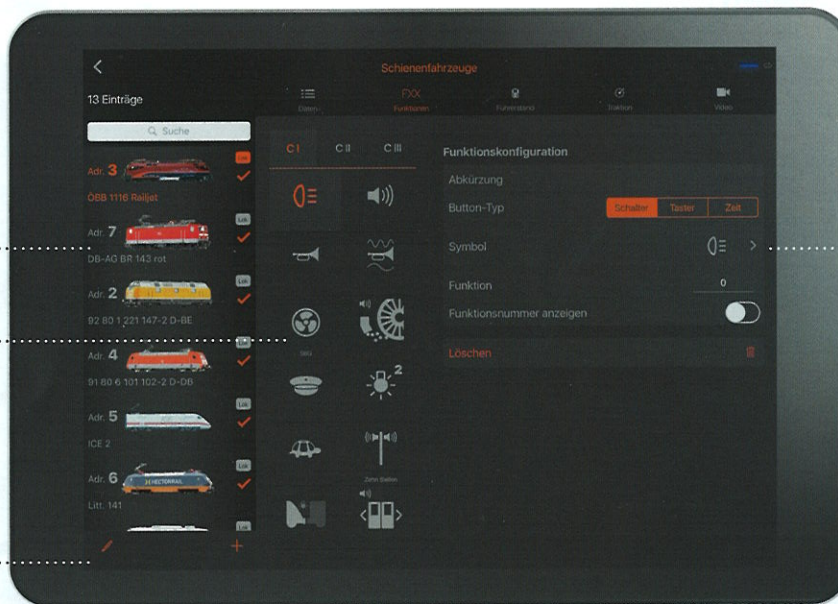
Schienenfahrzeuge

13 Einträge

Daten
FXX
Funktionen
Führerstand
Traktion
Video

Suche

Adr. 3
Lok
ÖBB 1116 Railjet

Adr. 7
Lok
DB-AG BR 143 rot

Adr. 2
Lok
92 80 1 221 147-2 D-BE

Adr. 4
Lok
91 80 6 101 102-2 D-DB

Adr. 5
Lok
ICE 2

Adr. 6
HECTORRAIL
Lok
Litt. 141

Lok

C I
C II
C III

SIG

Zehn Stellen

Funktionskonfiguration
Abkürzung
Button-Typ
Schalter
Taster
Zeit
Symbol
Funktion
0
Funktionsnummer anzeigen
Löschen